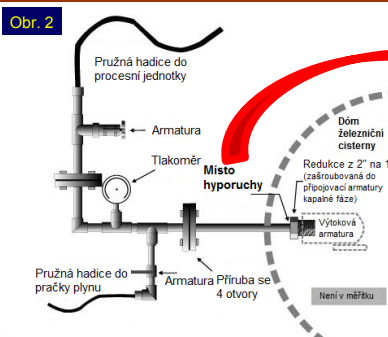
Obr. 2

Pružná hadice do procesní jednotky

Armatura

Tlakoměr

Místo hyporuchy

Dóm železniční cisterny

Redukce z 2" na 1" (zašroubovaná do připojovací armatury kapalné fáze)

Výtoková armatura

Pružná hadice do pračky plynu

Armatura

Příruba se 4 otvory

Není v měřítku